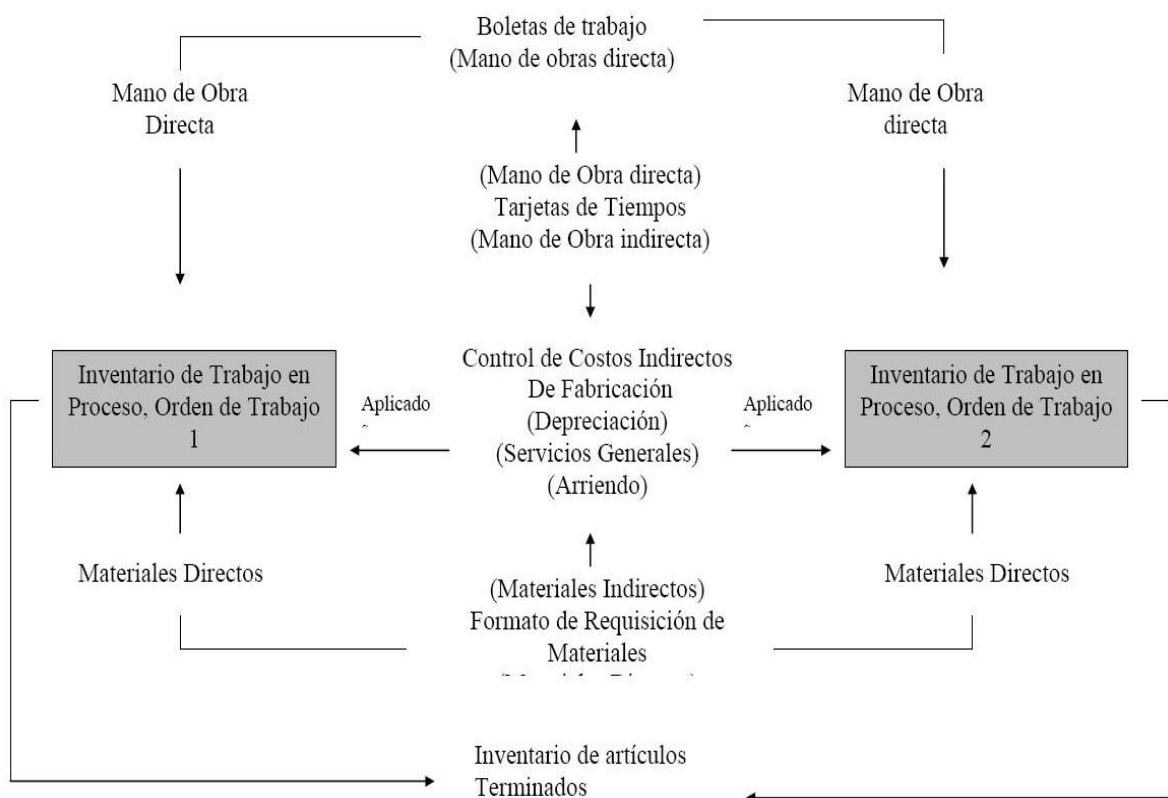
Boletas de trabajo
(Mano de obras directa)

Mano de Obra
Directa

Mano de Obra
directa

(Mano de Obra directa)
Tarjetas de Tiempos
(Mano de Obra indirecta)

Inventario de Trabajo en Proceso, Orden de Trabajo 1

Aplicado

Control de Costos Indirectos
De Fabricación
(Depreciación)
(Servicios Generales)
(Arriendo)

Aplicado

Inventario de Trabajo en Proceso, Orden de Trabajo 2

Materiales Directos

(Materiales Indirectos)
Formato de Requisición de
Materiales
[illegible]

Materiales Directos

Inventario de artículos
Terminados